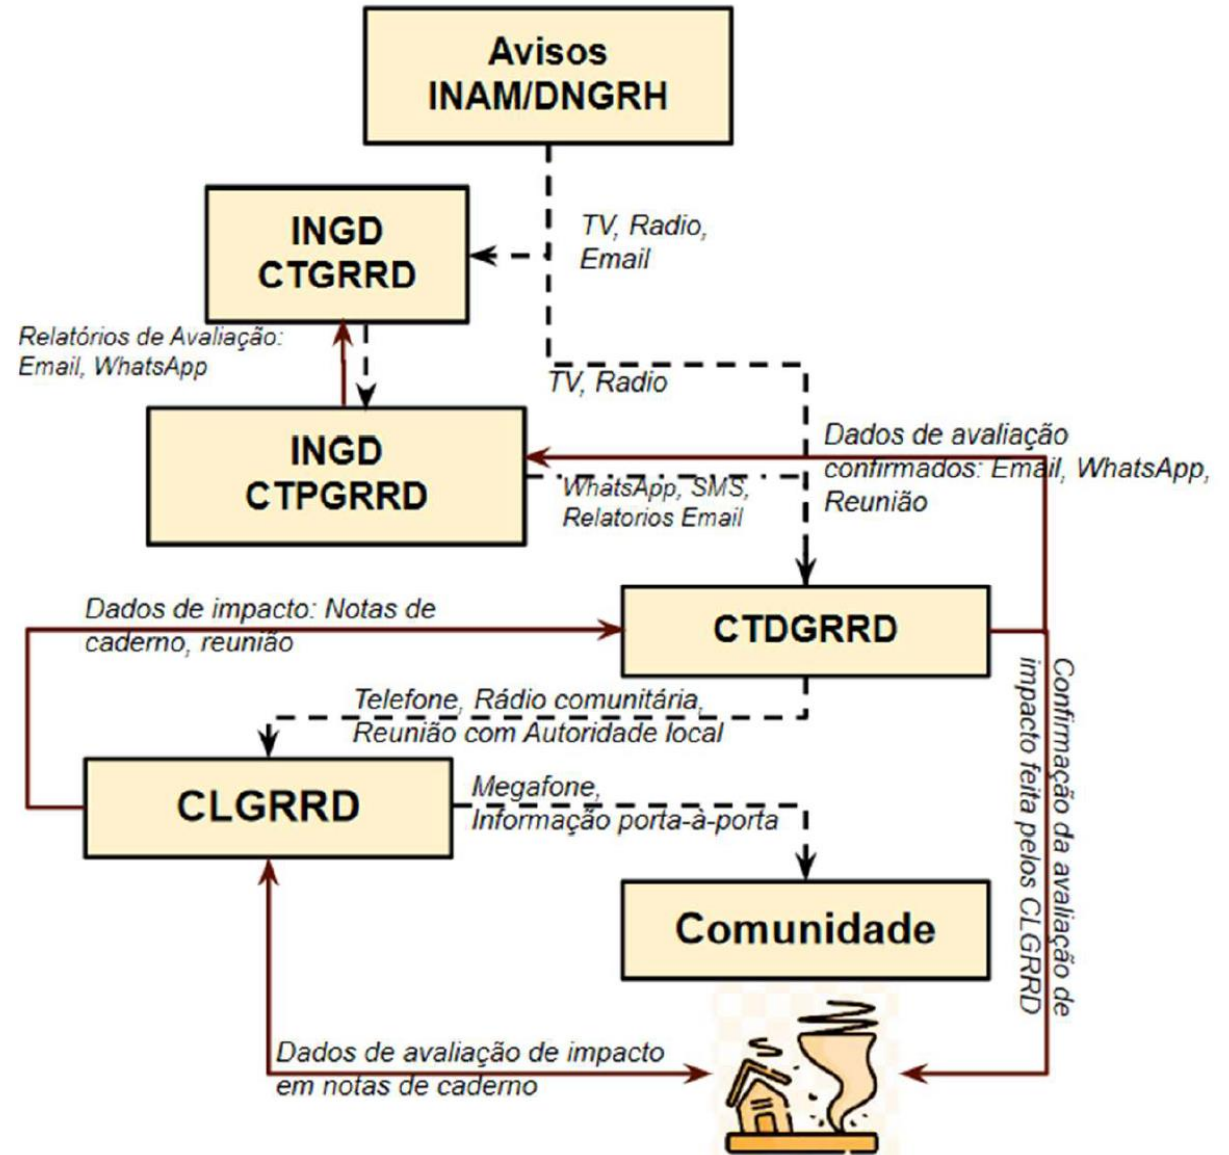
Avisos INAM/DNGRH

TV, Radio, Email

INGD CTGRRD

Relatórios de Avaliação: Email, WhatsApp

TV, Radio

INGD CTPGRRD

Dados de avaliação confirmados: Email, WhatsApp, Reunião

WhatsApp, SMS, Relatorios Email

Dados de impacto: Notas de caderno, reunião

CTDGRRD

Confirmação da avaliação de impacto feita pelos CLGRRD

Telefone, Rádio comunitária, Reunião com Autoridade local

CLGRRD

Megafone, Informação porta-à-porta

Comunidade

Dados de avaliação de impacto em notas de caderno